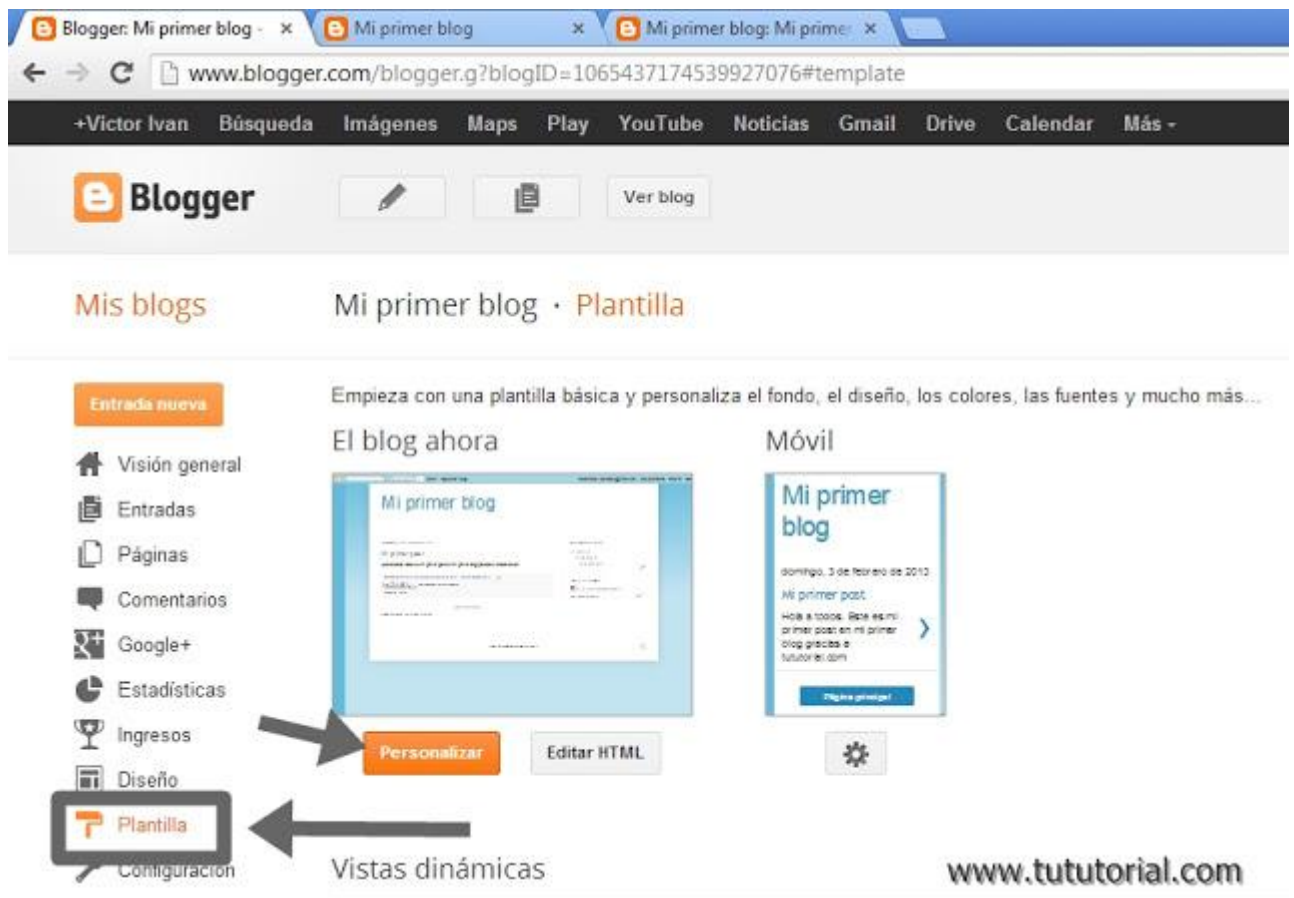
Blogger: Mi primer blog - ×
Mi primer blog ×
Mi primer blog: Mi primer ×

www.blogger.com/blogger.g?blogID=1065437174539927076#template

+Victor Ivan Búsqueda Imágenes Maps Play YouTube Noticias Gmail Drive Calendar Más -

Blogger

Ver blog

Mis blogs

Mi primer blog · Plantilla

Entrada nueva

Visión general

Entradas

Páginas

Comentarios

Google+

Estadísticas

Ingresos

Diseño

Plantilla

Configuración

Empieza con una plantilla básica y personaliza el fondo, el diseño, los colores, las fuentes y mucho más...

El blog ahora

Mi primer blog

Personalizar

Editar HTML

Móvil

Mi primer blog

domingo, 3 de febrero de 2013

Mi primer post

Hola a todos. Este es mi primer post en mi primer blog gracias a tututorial.com

Página principal

Vistas dinámicas

www.tututorial.com